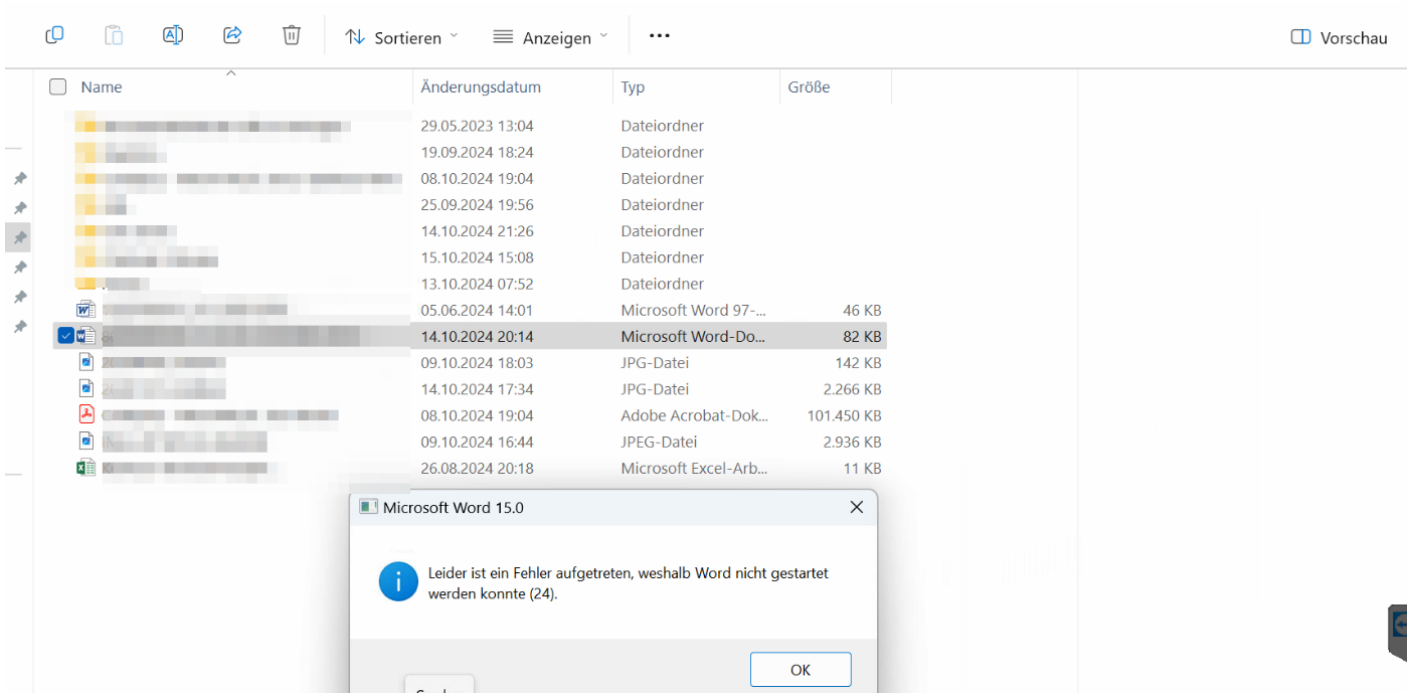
Sortieren Anzeigen ··· Vorschau

| Name | Änderungsdatum | Typ | Größe |
|---|---|---|---|
| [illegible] | 29.05.2023 13:04 | Dateiordner | |
| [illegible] | 19.09.2024 18:24 | Dateiordner | |
| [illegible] | 08.10.2024 19:04 | Dateiordner | |
| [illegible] | 25.09.2024 19:56 | Dateiordner | |
| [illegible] | 14.10.2024 21:26 | Dateiordner | |
| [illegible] | 15.10.2024 15:08 | Dateiordner | |
| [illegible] | 13.10.2024 07:52 | Dateiordner | |
| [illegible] | 05.06.2024 14:01 | Microsoft Word 97-... | 46 KB |
| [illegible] | 14.10.2024 20:14 | Microsoft Word-Do... | 82 KB |
| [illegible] | 09.10.2024 18:03 | JPG-Datei | 142 KB |
| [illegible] | 14.10.2024 17:34 | JPG-Datei | 2.266 KB |
| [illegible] | 08.10.2024 19:04 | Adobe Acrobat-Dok... | 101.450 KB |
| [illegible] | 09.10.2024 16:44 | JPEG-Datei | 2.936 KB |
| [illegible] | 26.08.2024 20:18 | Microsoft Excel-Arb... | 11 KB |

Microsoft Word 15.0

Leider ist ein Fehler aufgetreten, weshalb Word nicht gestartet werden konnte (24).

OK